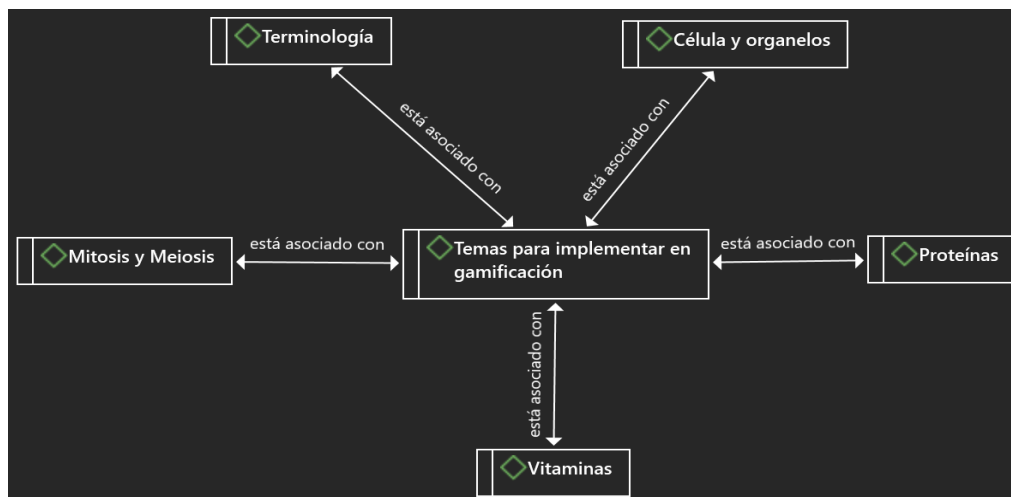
Terminología

Célula y organelos

está asociado con

está asociado con

Mitosis y Meiosis

está asociado con

Temas para implementar en gamificación

está asociado con

Proteínas

está asociado con

Vitaminas